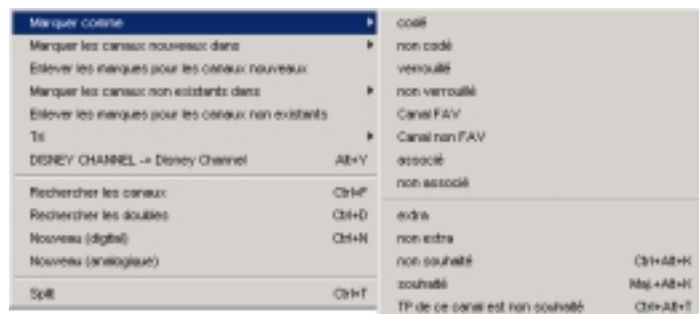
Marquer comme
Marquer les canaux nouveaux dans
Enlever les marques pour les canaux nouveaux
Marquer les canaux non existants dans
Enlever les marques pour les canaux non existants
Tri
DISNEY CHANNEL -> Disney Channel Alt+Y
Rechercher les canaux Ctrl+F
Rechercher les doubles Ctrl+D
Nouveau (digital) Ctrl+N
Nouveau (analogique)
Split Ctrl+T

codé
non codé
verrouillé
non verrouillé
Canal FAV
Canal non FAV
associé
non associé
extra
non extra
non souhaité Ctrl+Alt+K
souhaité Maj.+Alt+K
TP de ce canal est non souhaité Ctrl+Alt+T